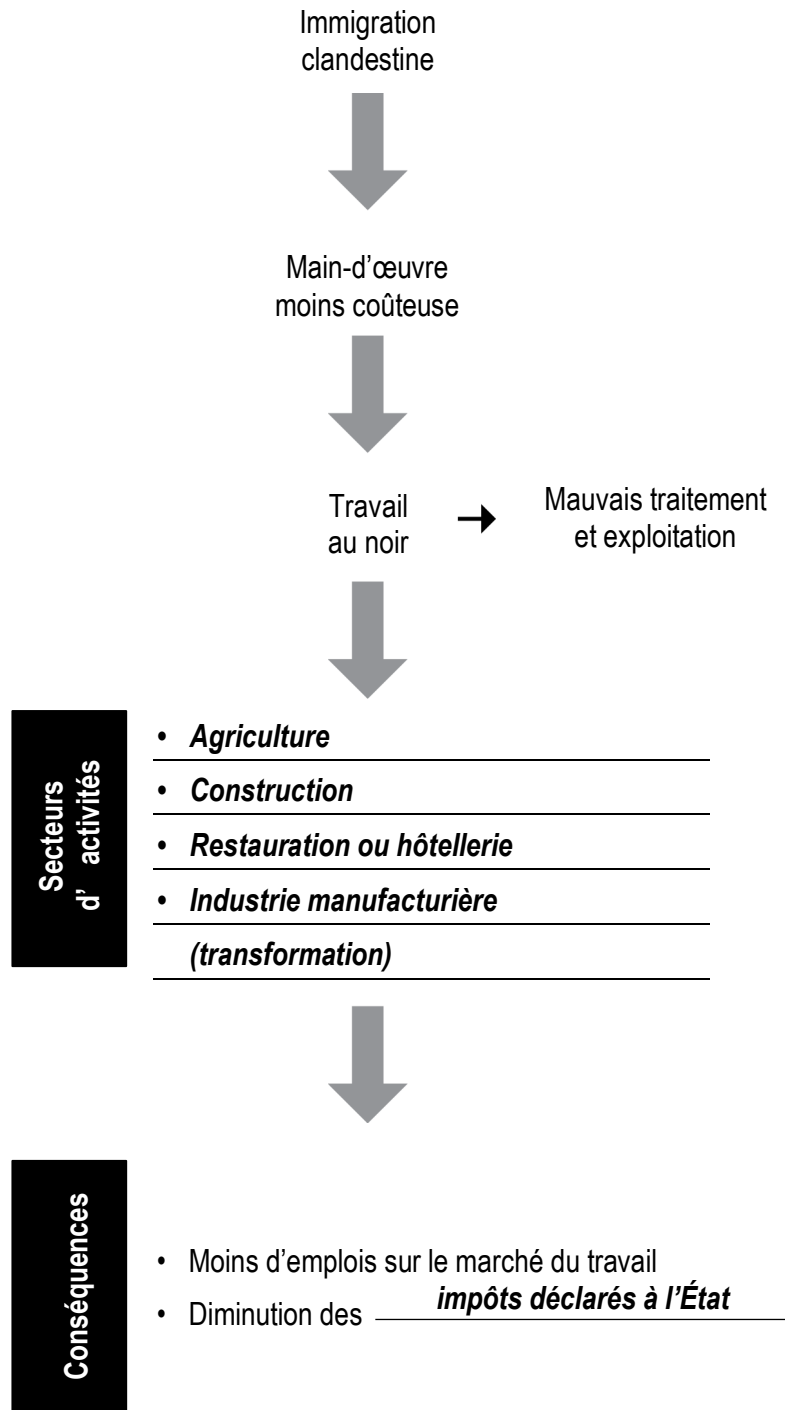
Immigration clandestine

Main-d’œuvre moins coûteuse

Travail au noir → Mauvais traitement et exploitation

Secteurs d’ activités

• Agriculture
• Construction
• Restauration ou hôtellerie
• Industrie manufacturière (transformation)

Conséquences

• Moins d’emplois sur le marché du travail
• Diminution des impôts déclarés à l’État